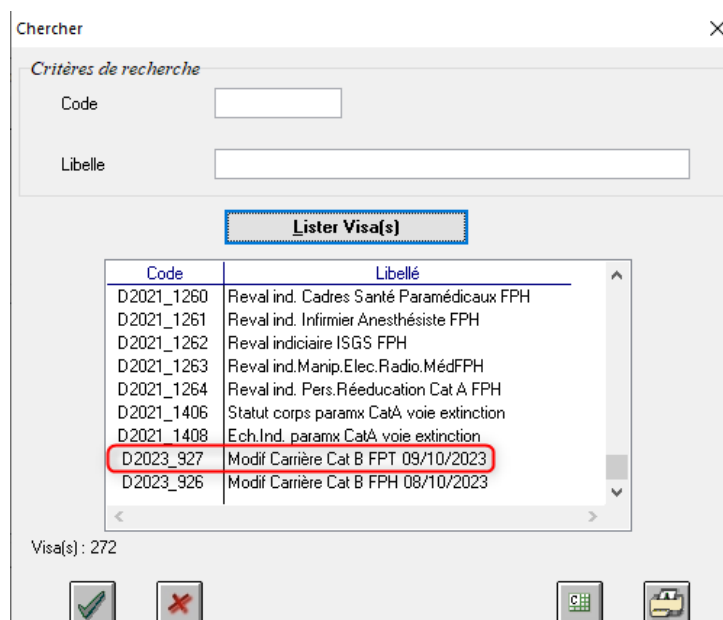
Chercher

Critères de recherche

Code

Libelle

Lister Visa(s)

| Code | Libellé |
|---|---|
| D2021_1260 | Reval ind. Cadres Santé Paramédicaux FPH |
| D2021_1261 | Reval ind. Infirmier Anesthésiste FPH |
| D2021_1262 | Reval indiciaire ISGS FPH |
| D2021_1263 | Reval ind.Manip.Elec.Radio.MédFPH |
| D2021_1264 | Reval ind. Pers.Rééducation Cat A FPH |
| D2021_1406 | Statut corps paramx CatA voie extinction |
| D2021_1408 | Ech.Ind. paramx CatA voie extinction |
| D2023_927 | Modif Carrière Cat B FPT 09/10/2023 |
| D2023_926 | Modif Carrière Cat B FPH 08/10/2023 |

Visa(s) : 272